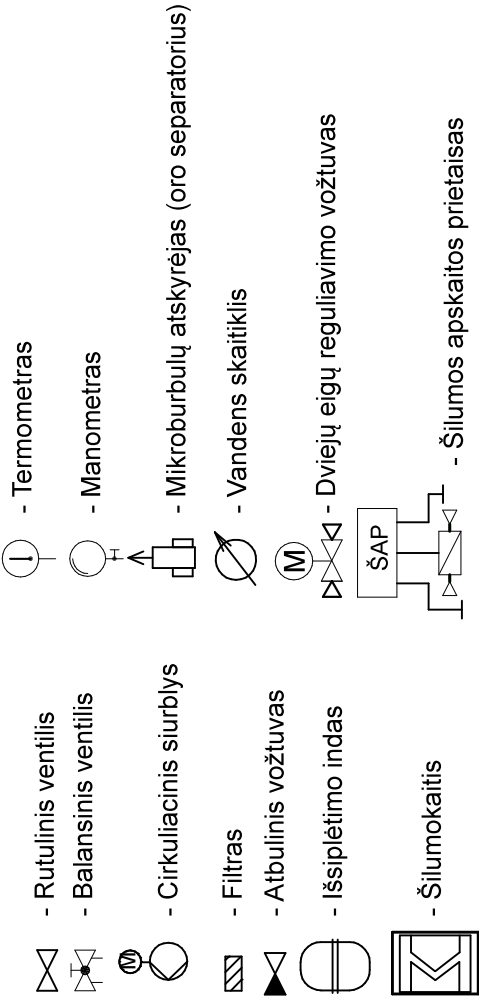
- Rutulinis ventilis
- Balansinis ventilis
- Cirkuliacinis siurblys
- Filtras
- Atbulinis vožtuvas
- Išsiplėtimo indas
- Šilumokaitis

- Termometras
- Manometras
- Mikroburbulų atskyrėjas (oro separatorius)
- Vandens skaitiklis
M - Dviejų eigų reguliavimo vožtuvas
ŠAP - Šilumos apskaitos prietaisas